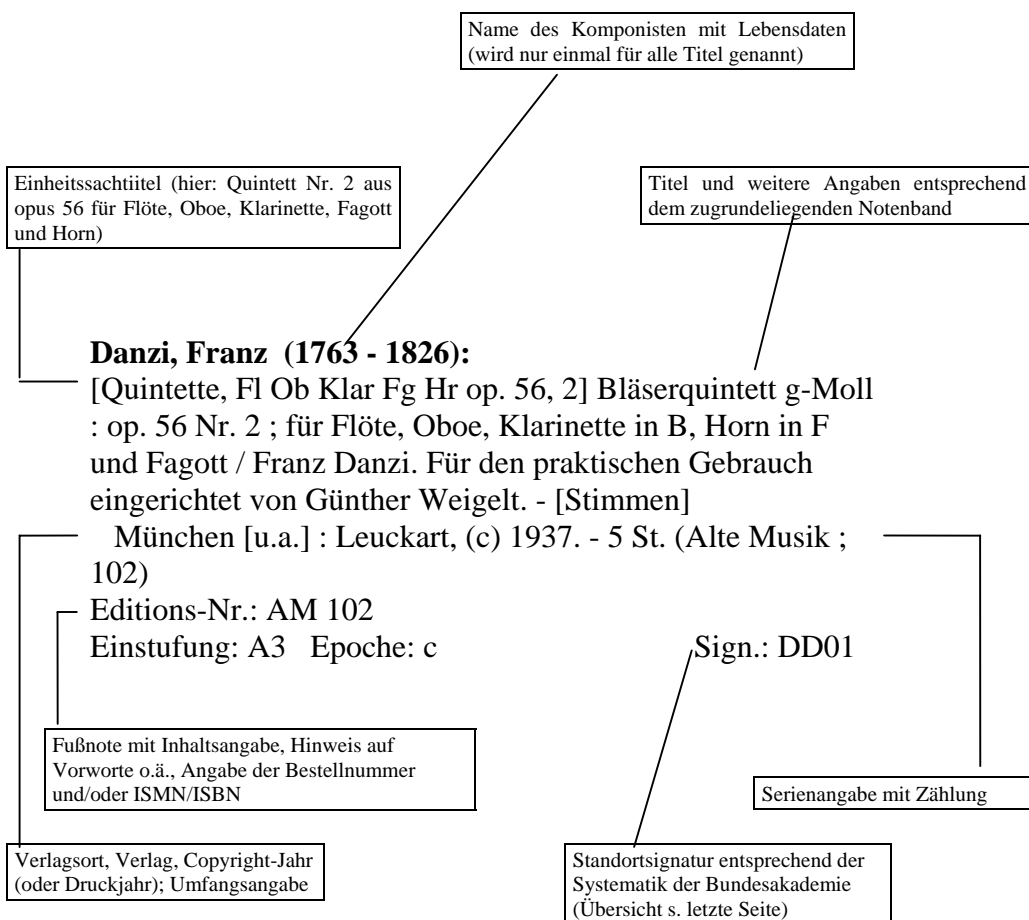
Name des Komponisten mit Lebensdaten (wird nur einmal für alle Titel genannt)

Einheitssachtitel (hier: Quintett Nr. 2 aus opus 56 für Flöte, Oboe, Klarinette, Fagott und Horn)

Titel und weitere Angaben entsprechend dem zugrundeliegenden Notenband

**Danzi, Franz (1763 - 1826):**
[Quintette, Fl Ob Klar Fg Hr op. 56, 2] Bläserquintett g-Moll : op. 56 Nr. 2 ; für Flöte, Oboe, Klarinette in B, Horn in F und Fagott / Franz Danzi. Für den praktischen Gebrauch eingerichtet von Günther Weigelt. - [Stimmen]
München [u.a.] : Leuckart, (c) 1937. - 5 St. (Alte Musik ; 102)
Editions-Nr.: AM 102
Einstufung: A3 Epoche: c Sign.: DD01

Fußnote mit Inhaltsangabe, Hinweis auf Vorworte o.ä., Angabe der Bestellnummer und/oder ISMN/ISBN

Serienangabe mit Zählung

Verlagsort, Verlag, Copyright-Jahr (oder Druckjahr); Umfangsangabe

Standortsignatur entsprechend der Systematik der Bundesakademie (Übersicht s. letzte Seite)